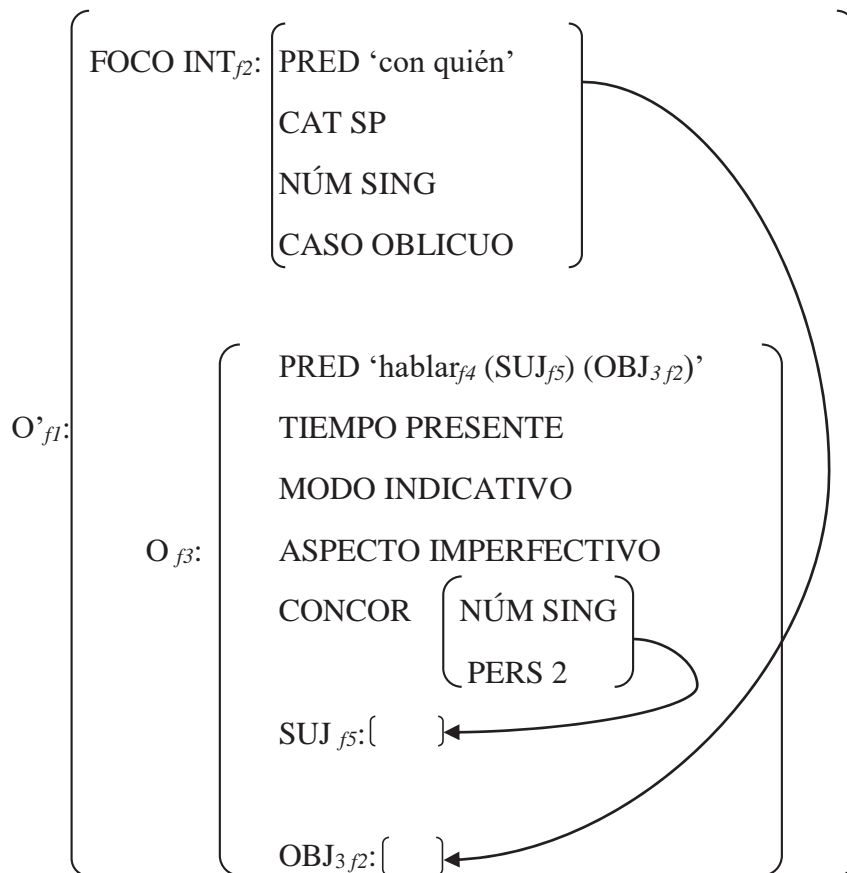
FOCO INT$_{f2}$: PRED 'con quién'
CAT SP
NÚM SING
CASO OBLICUO

O'$_{f1}$:

O $_{f3}$:

PRED 'hablar$_{f4}$ (SUJ$_{f5}$) (OBJ$_{3\ f2}$)'
TIEMPO PRESENTE
MODO INDICATIVO
ASPECTO IMPERFECTIVO
CONCOR NÚM SING
PERS 2
SUJ $_{f5}$: [ ]

OBJ$_{3\ f2}$: [ ]